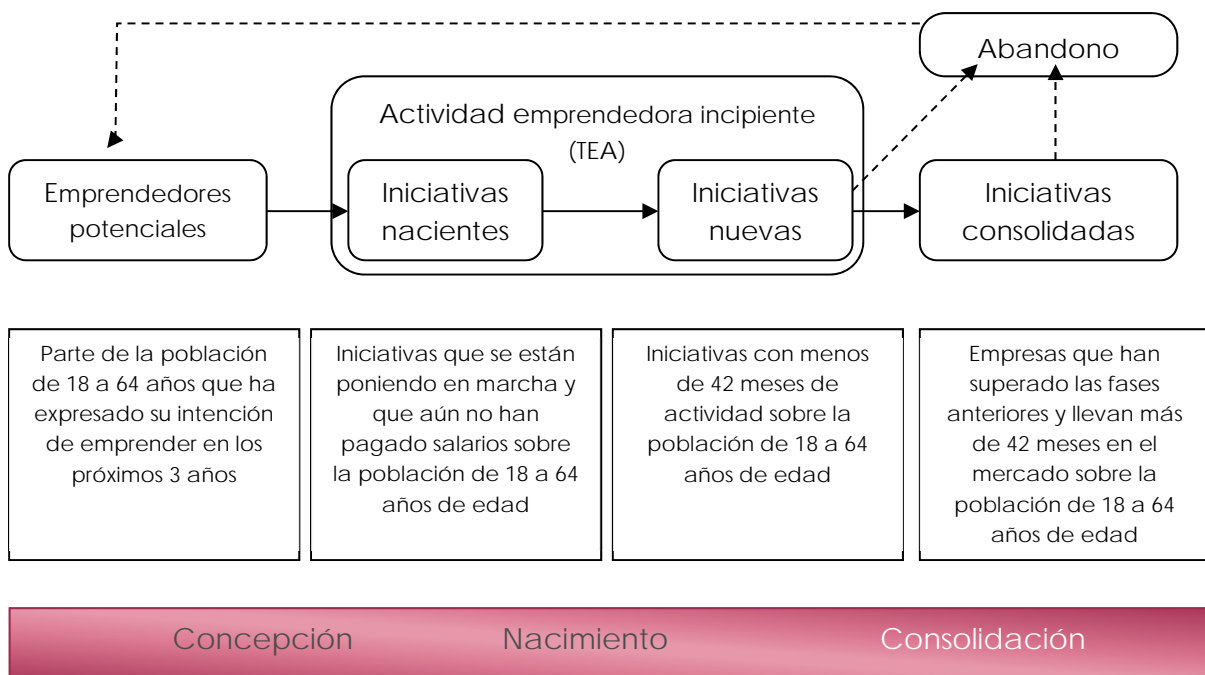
Abandono

Actividad emprendedora incipiente (TEA)

Emprendedores potenciales

Iniciativas nacientes

Iniciativas nuevas

Iniciativas consolidadas

Parte de la población de 18 a 64 años que ha expresado su intención de emprender en los próximos 3 años

Iniciativas que se están poniendo en marcha y que aún no han pagado salarios sobre la población de 18 a 64 años de edad

Iniciativas con menos de 42 meses de actividad sobre la población de 18 a 64 años de edad

Empresas que han superado las fases anteriores y llevan más de 42 meses en el mercado sobre la población de 18 a 64 años de edad

Concepción Nacimiento Consolidación